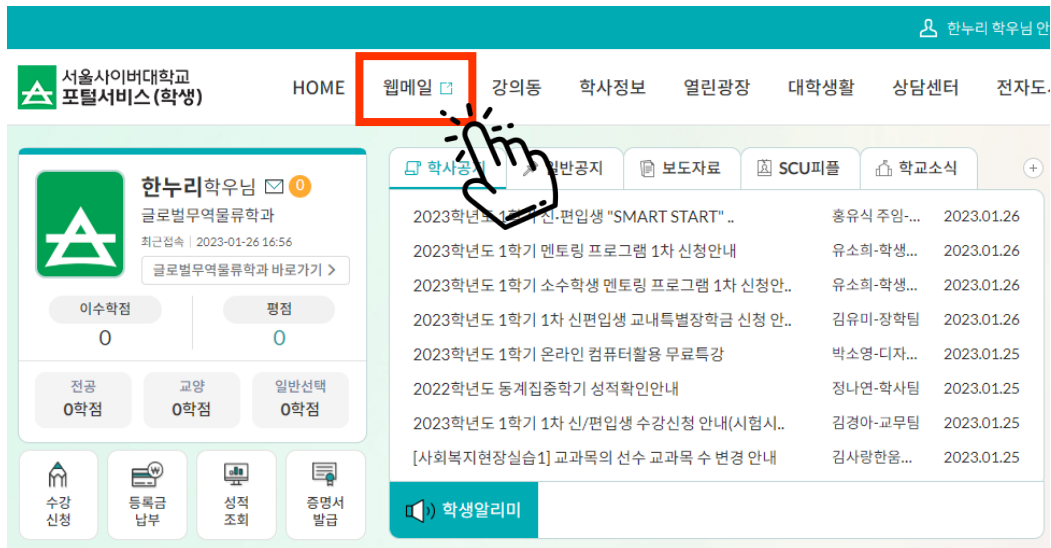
한누리 학우님 안

서울사이버대학교 포털서비스(학생)

HOME 웹메일 강의동 학사정보 열린광장 대학생활 상담센터 전자도

한누리학우님 0
글로벌무역물류학과
최근접속 | 2023-01-26 16:56
글로벌무역물류학과 바로가기 >

이수학점 0
평점 0

전공 0학점
교양 0학점
일반선택 0학점

수강신청
등록금납부
성적조회
증명서발급

학사공지 일반공지 보도자료 SCU피플 학교소식

| | | |
|---|---|---|
| 2023학년도 1학기 신·편입생 "SMART START" .. | 홍유식 주임-... | 2023.01.26 |
| 2023학년도 1학기 멘토링 프로그램 1차 신청안내 | 유소희-학생... | 2023.01.26 |
| 2023학년도 1학기 소수학생 멘토링 프로그램 1차 신청안.. | 유소희-학생... | 2023.01.26 |
| 2023학년도 1학기 1차 신편입생 교내특별장학금 신청 안.. | 김유미-장학팀 | 2023.01.26 |
| 2023학년도 1학기 온라인 컴퓨터활용 무료특강 | 박소영-디자... | 2023.01.25 |
| 2022학년도 동계집중학기 성적확인안내 | 정나연-학사팀 | 2023.01.25 |
| 2023학년도 1학기 1차 신/편입생 수강신청 안내(시험시.. | 김경아-교무팀 | 2023.01.25 |
| [사회복지현장실습1] 교과목의 선수 교과목 수 변경 안내 | 김사랑한움... | 2023.01.25 |

학생알리미